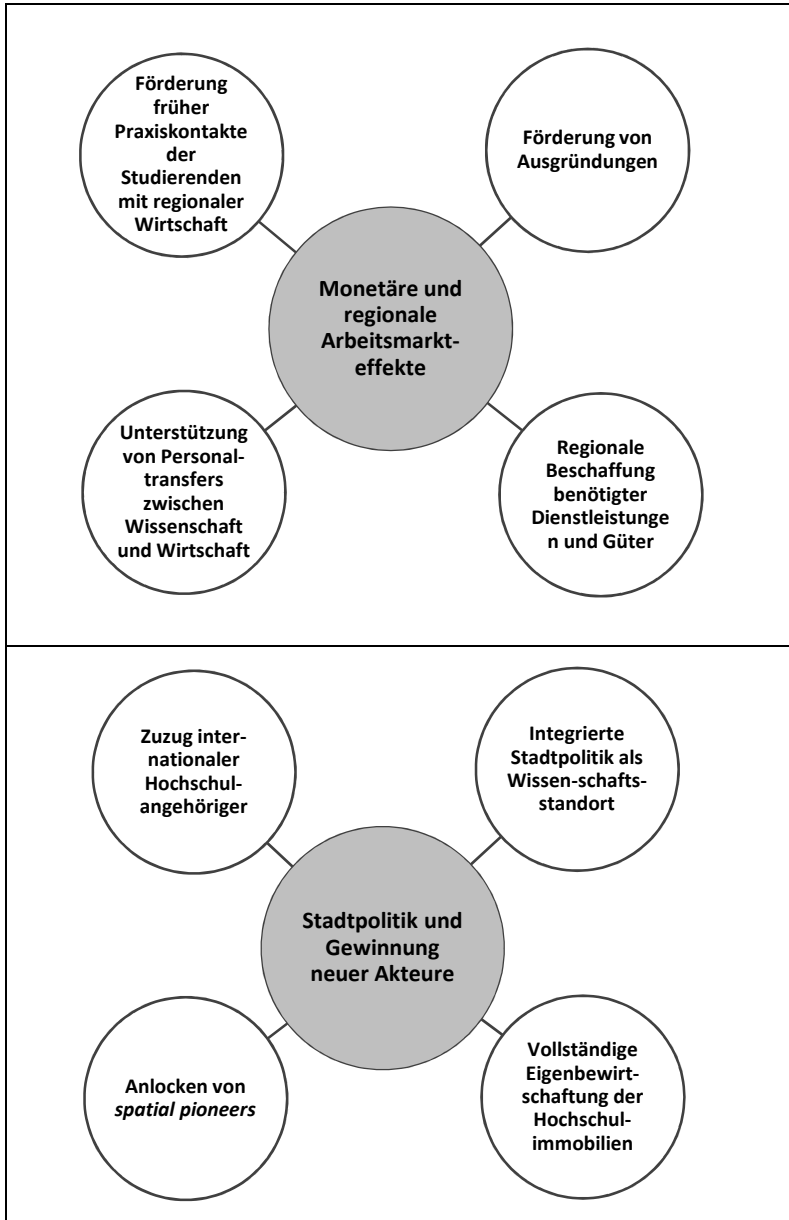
Förderung früher Praxiskontakte der Studierenden mit regionaler Wirtschaft

Förderung von Ausgründungen

Monetäre und regionale Arbeitsmarkteffekte

Unterstützung von Personaltransfers zwischen Wissenschaft und Wirtschaft

Regionale Beschaffung benötigter Dienstleistungen und Güter

Zuzug internationaler Hochschulangehöriger

Integrierte Stadtpolitik als Wissen-schaftsstandort

Stadtpolitik und Gewinnung neuer Akteure

Anlocken von *spatial pioneers*

Vollständige Eigenbewirtschaftung der Hochschulimmobilien